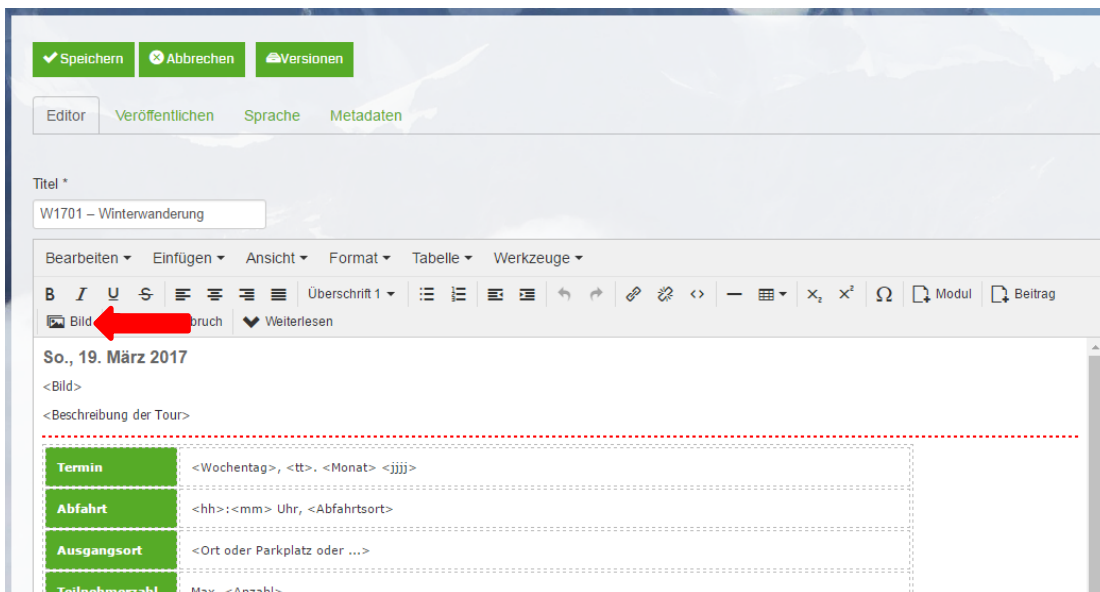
Speichern Abbrechen Versionen

Editor Veröffentlichen Sprache Metadaten

Titel *

W1701 – Winterwanderung

Bearbeiten ▾ Einfügen ▾ Ansicht ▾ Format ▾ Tabelle ▾ Werkzeuge ▾

B I U S Überschrift 1 ▾ $x_2$ $x^2$ Ω Modul Beitrag

Bild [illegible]bruch Weiterlesen

So., 19. März 2017

<Bild>

<Beschreibung der Tour>

| Termin | <Wochentag>, <tt>. <Monat> <jjjj> |
|---|---|
| Abfahrt | <hh>:<mm> Uhr, <Abfahrtsort> |
| Ausgangsort | <Ort oder Parkplatz oder ...> |
| Teilnehmerzahl | Max. <Anzahl> |